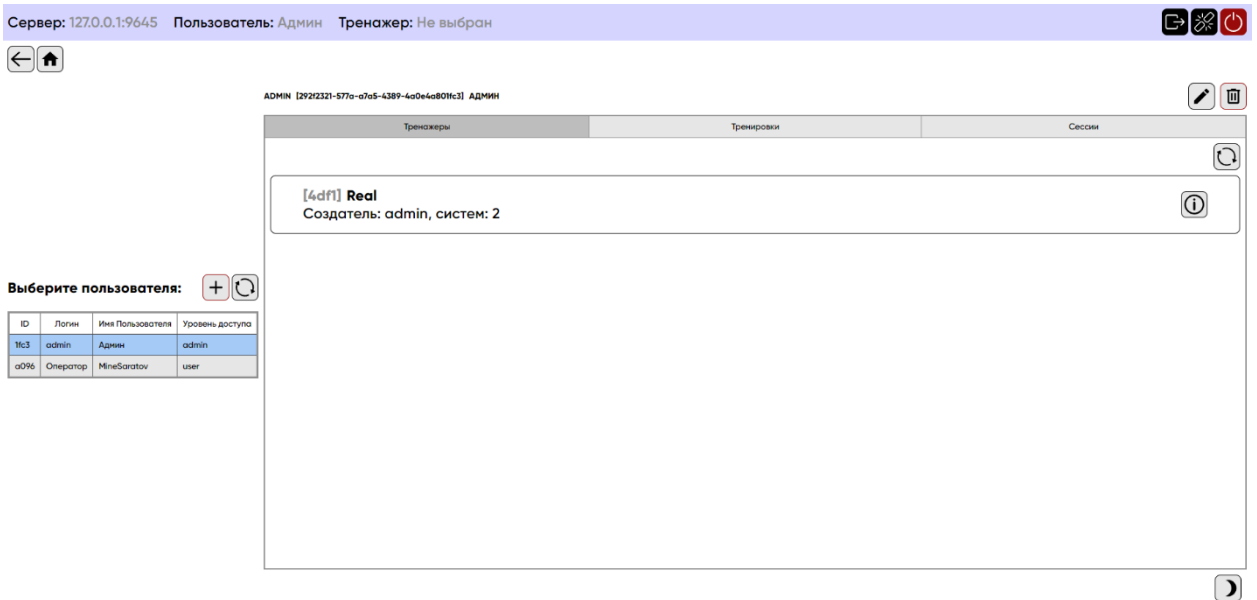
Сервер: 127.0.0.1:9645 Пользователь: Админ Тренажер: Не выбран

ADMIN [292f2321-577a-a7a5-4389-4a0e4a801fc3] АДМИН

| Тренажеры | Тренировки | Сессии |
|---|---|---|

[4df1] Real
Создатель: admin, систем: 2

Выберите пользователя:

| ID | Логин | Имя Пользователя | Уровень доступа |
|---|---|---|---|
| 1fc3 | admin | Админ | admin |
| a096 | Оператор | MineSaratov | user |